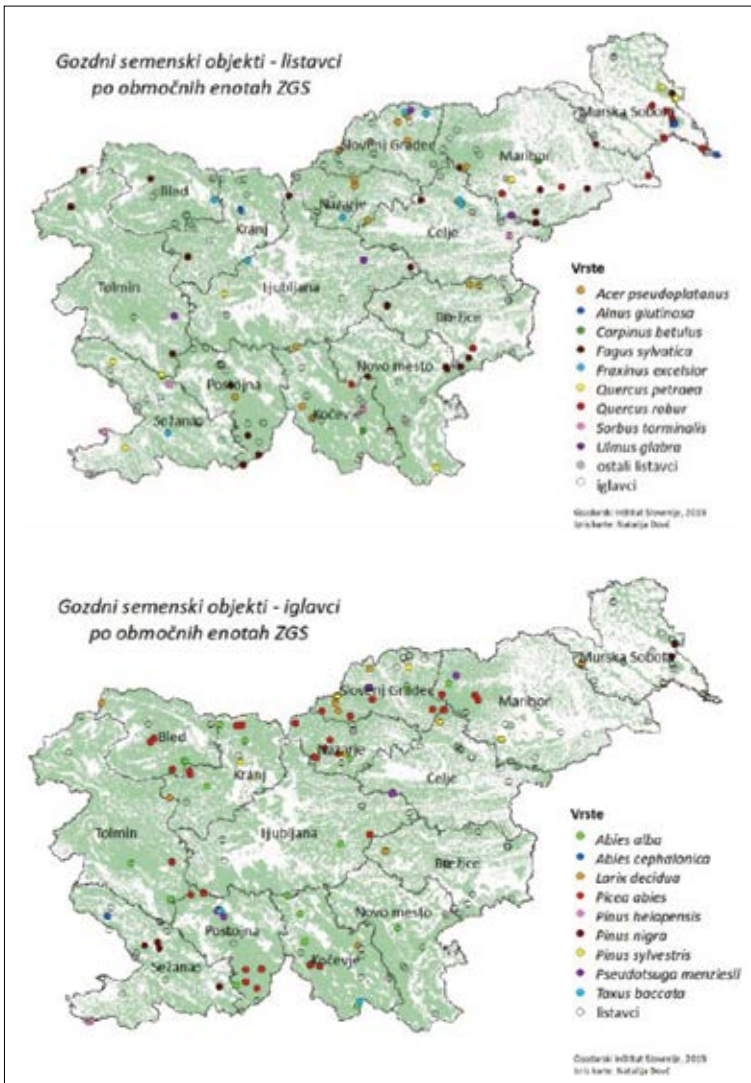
Gozdni semenski objekti - listavci po območnih enotah ZGS

Murska Sobota
Slovenj Gradec
Maribor
Bled
Nazarje
Kranj
Celje
Tolmin
Ljubljana
Brežice
Novo mesto
Postojna
Sežana
Kočevje

Vrste
Acer pseudoplatanus
Alnus glutinosa
Carpinus betulus
Fagus sylvatica
Fraxinus excelsior
Quercus petraea
Quercus robur
Sorbus torminalis
Ulmus glabra
ostali listavci
iglavci

Gozdarski inštitut Slovenije, 2019
Izris karte: Natalija Dovč

Gozdni semenski objekti - iglavci po območnih enotah ZGS

Murska Sobota
Slovenj Gradec
Maribor
Bled
Nazarje
Kranj
Celje
Tolmin
Ljubljana
Brežice
Novo mesto
Postojna
Sežana
Kočevje

Vrste
Abies alba
Abies cephalonica
Larix decidua
Picea abies
Pinus halepensis
Pinus nigra
Pinus sylvestris
Pseudotsuga menziesii
Taxus baccata
listavci

Gozdarski inštitut Slovenije, 2019
Izris karte: Natalija Dovč